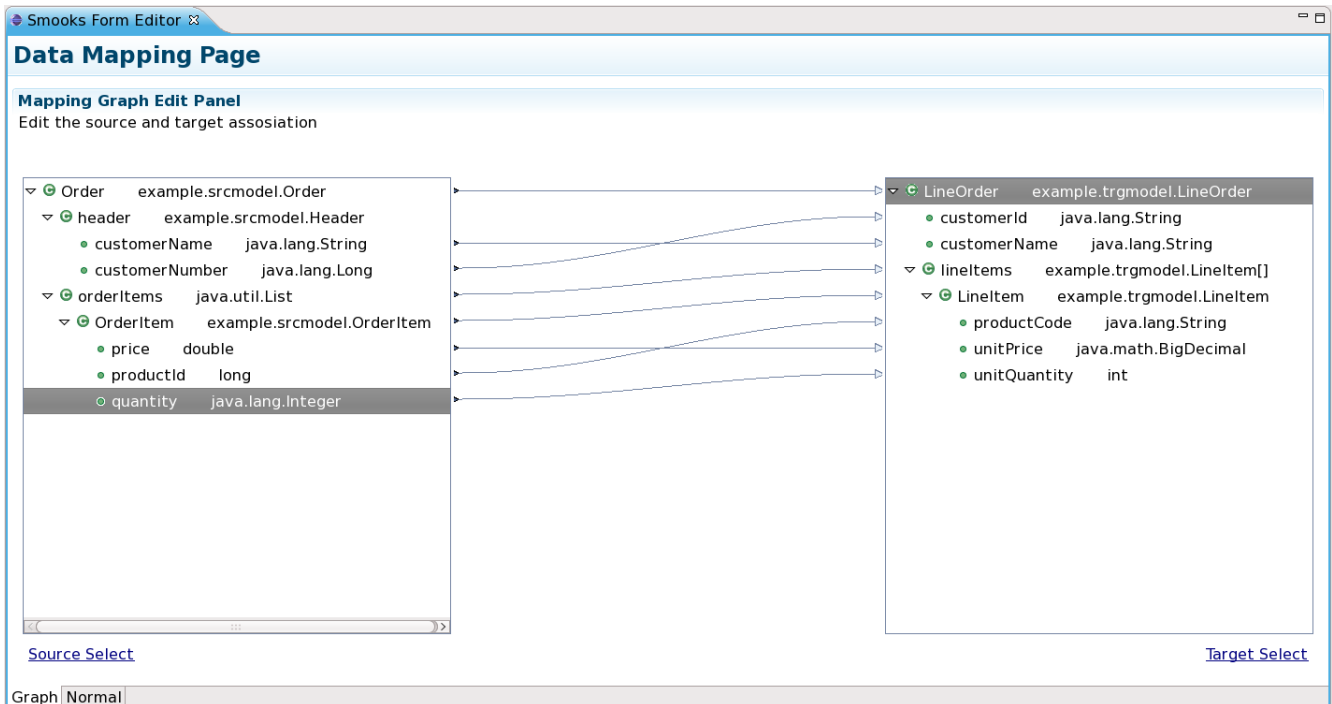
Smooks Form Editor

Data Mapping Page

Mapping Graph Edit Panel
Edit the source and target assosiation

Order example.srcmodel.Order
header example.srcmodel.Header
customerName java.lang.String
customerNumber java.lang.Long
orderItems java.util.List
OrderItem example.srcmodel.OrderItem
price double
productId long
quantity java.lang.Integer

LineOrder example.trgmodel.LineOrder
customerId java.lang.String
customerName java.lang.String
lineItems example.trgmodel.LineItem[]
LineItem example.trgmodel.LineItem
productCode java.lang.String
unitPrice java.math.BigDecimal
unitQuantity int

Source Select

Target Select

Graph Normal